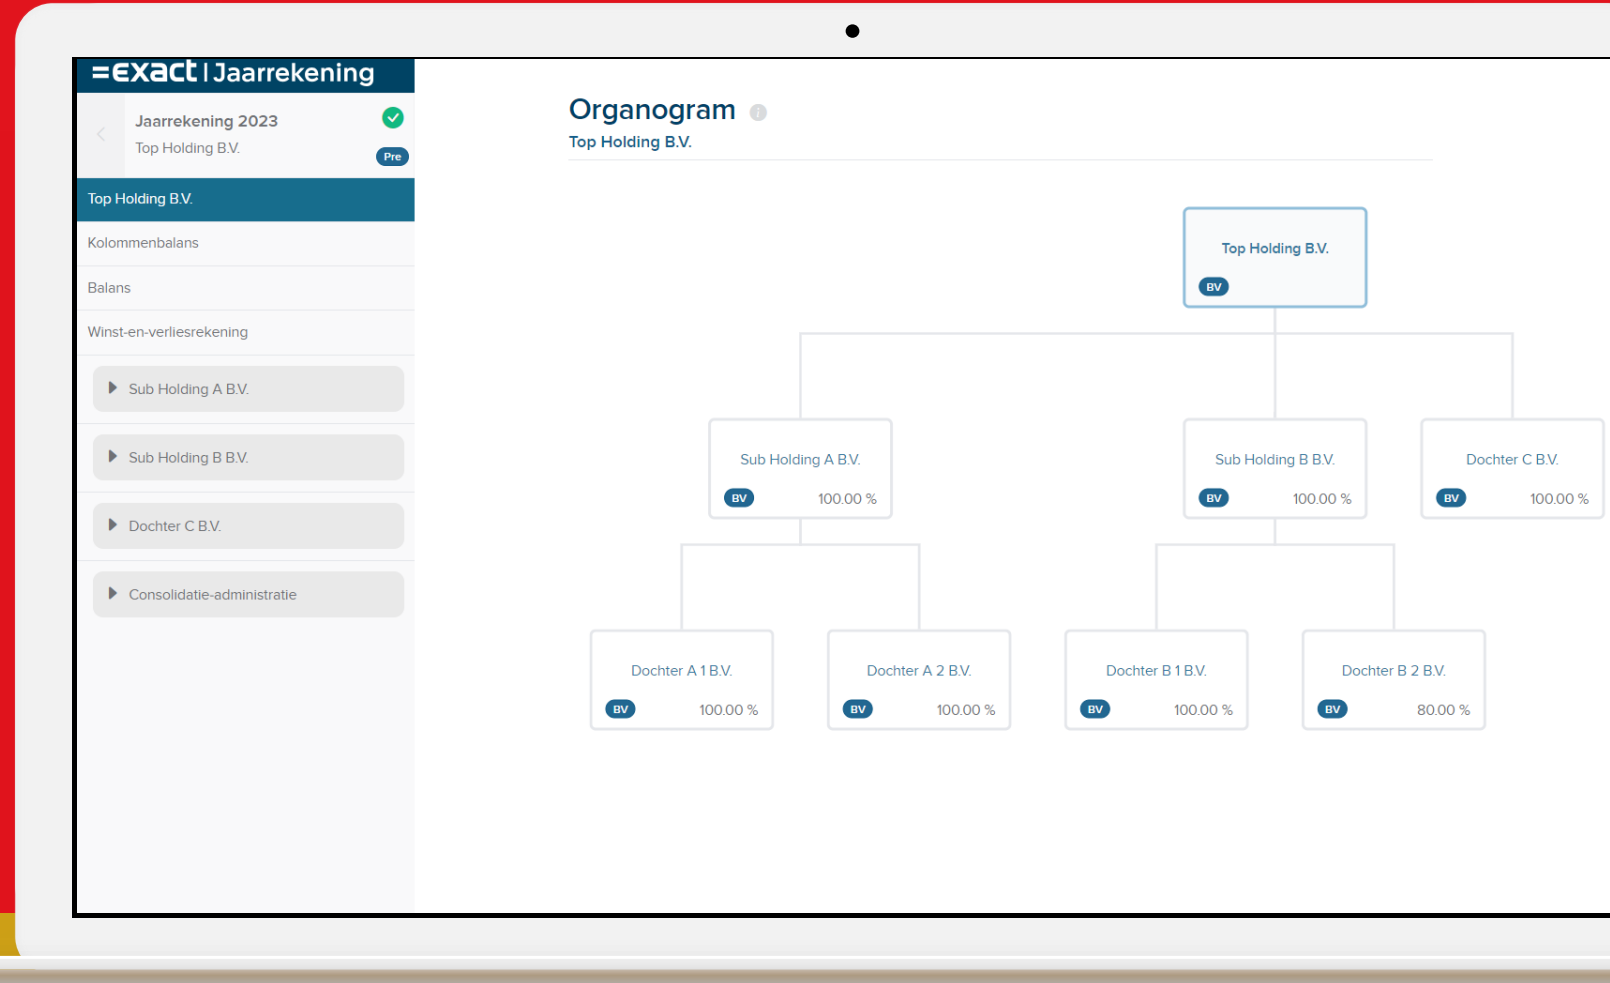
=exact | Jaarrekening

Jaarrekening 2023
Top Holding B.V.
Pre

Top Holding B.V.
Kolommenbalans
Balans
Winst-en-verliesrekening
Sub Holding A B.V.
Sub Holding B B.V.
Dochter C B.V.
Consolidatie-administratie

Organogram
Top Holding B.V.

Top Holding B.V.
BV

Sub Holding A B.V.
BV 100.00 %

Sub Holding B B.V.
BV 100.00 %

Dochter C B.V.
BV 100.00 %

Dochter A 1 B.V.
BV 100.00 %

Dochter A 2 B.V.
BV 100.00 %

Dochter B 1 B.V.
BV 100.00 %

Dochter B 2 B.V.
BV 80.00 %